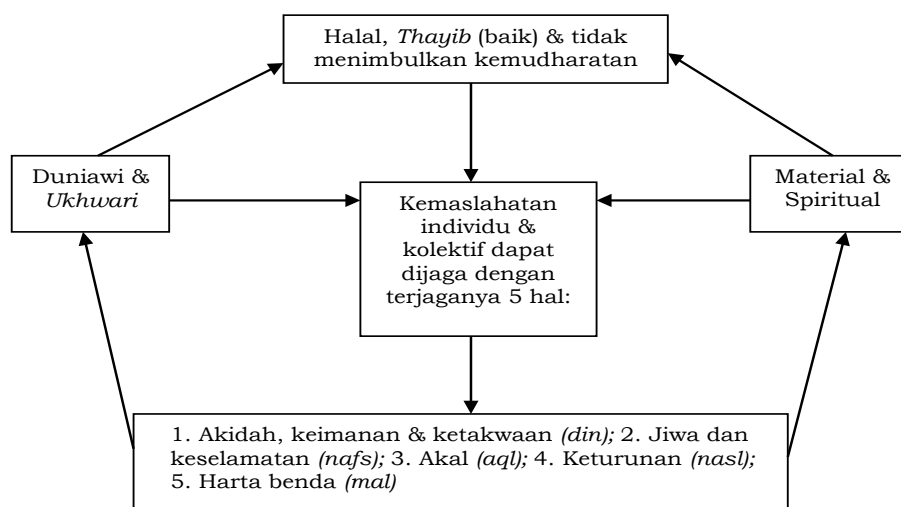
Halal, Thayib (baik) & tidak menimbulkan kemudharatan

Duniawi & Ukhwari

Kemaslahatan individu & kolektif dapat dijaga dengan terjaganya 5 hal:

Material & Spiritual

1. Akidah, keimanan & ketakwaan (din); 2. Jiwa dan keselamatan (nafs); 3. Akal (aql); 4. Keturunan (nasl); 5. Harta benda (mal)